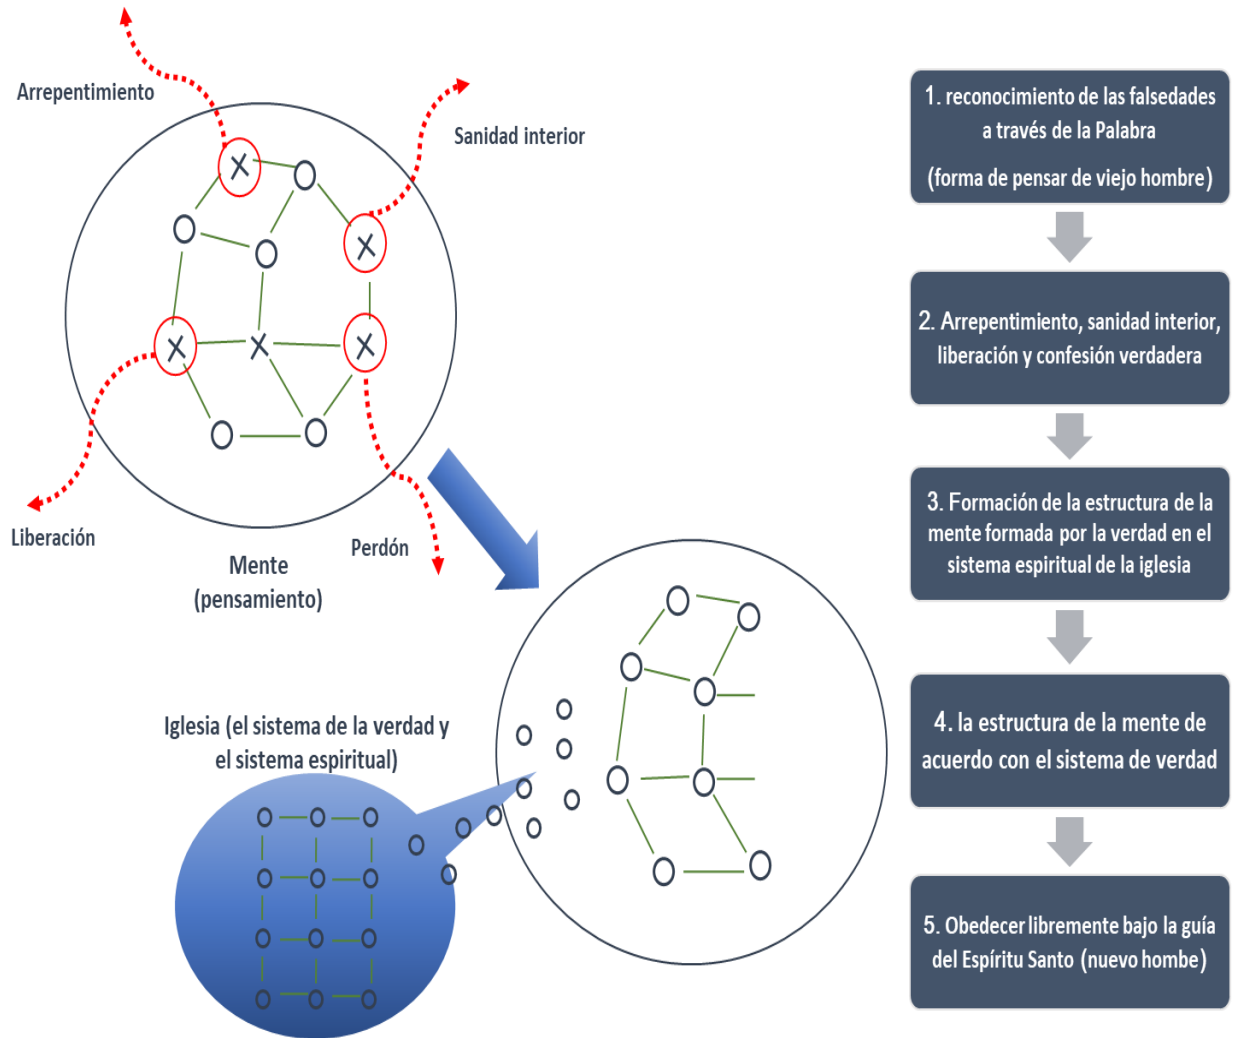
Arrepentimiento

Sanidad interior

Liberación

Perdón

Mente
(pensamiento)

Iglesia (el sistema de la verdad y el sistema espiritual)

1. reconocimiento de las falsedades a través de la Palabra

(forma de pensar de viejo hombre)

2. Arrepentimiento, sanidad interior, liberación y confesión verdadera

3. Formación de la estructura de la mente formada por la verdad en el sistema espiritual de la iglesia

4. la estructura de la mente de acuerdo con el sistema de verdad

5. Obedecer libremente bajo la guía del Espíritu Santo (nuevo hombe)